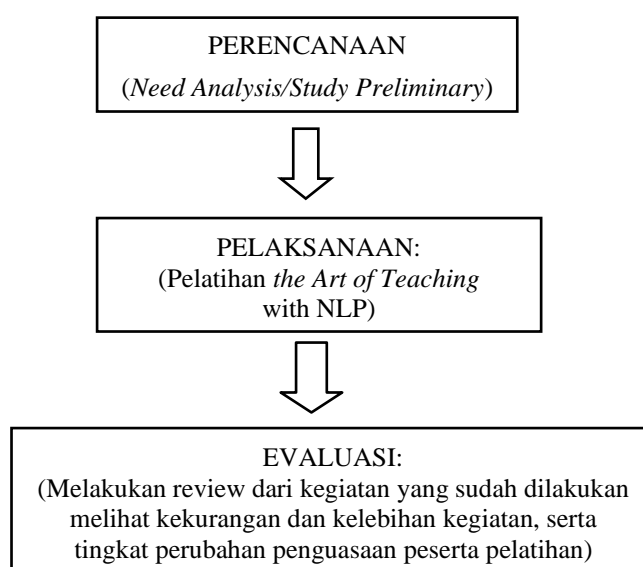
PERENCANAAN
(Need Analysis/Study Preliminary)

PELAKSANAAN:
(Pelatihan the Art of Teaching with NLP)

EVALUASI:
(Melakukan review dari kegiatan yang sudah dilakukan melihat kekurangan dan kelebihan kegiatan, serta tingkat perubahan penguasaan peserta pelatihan)